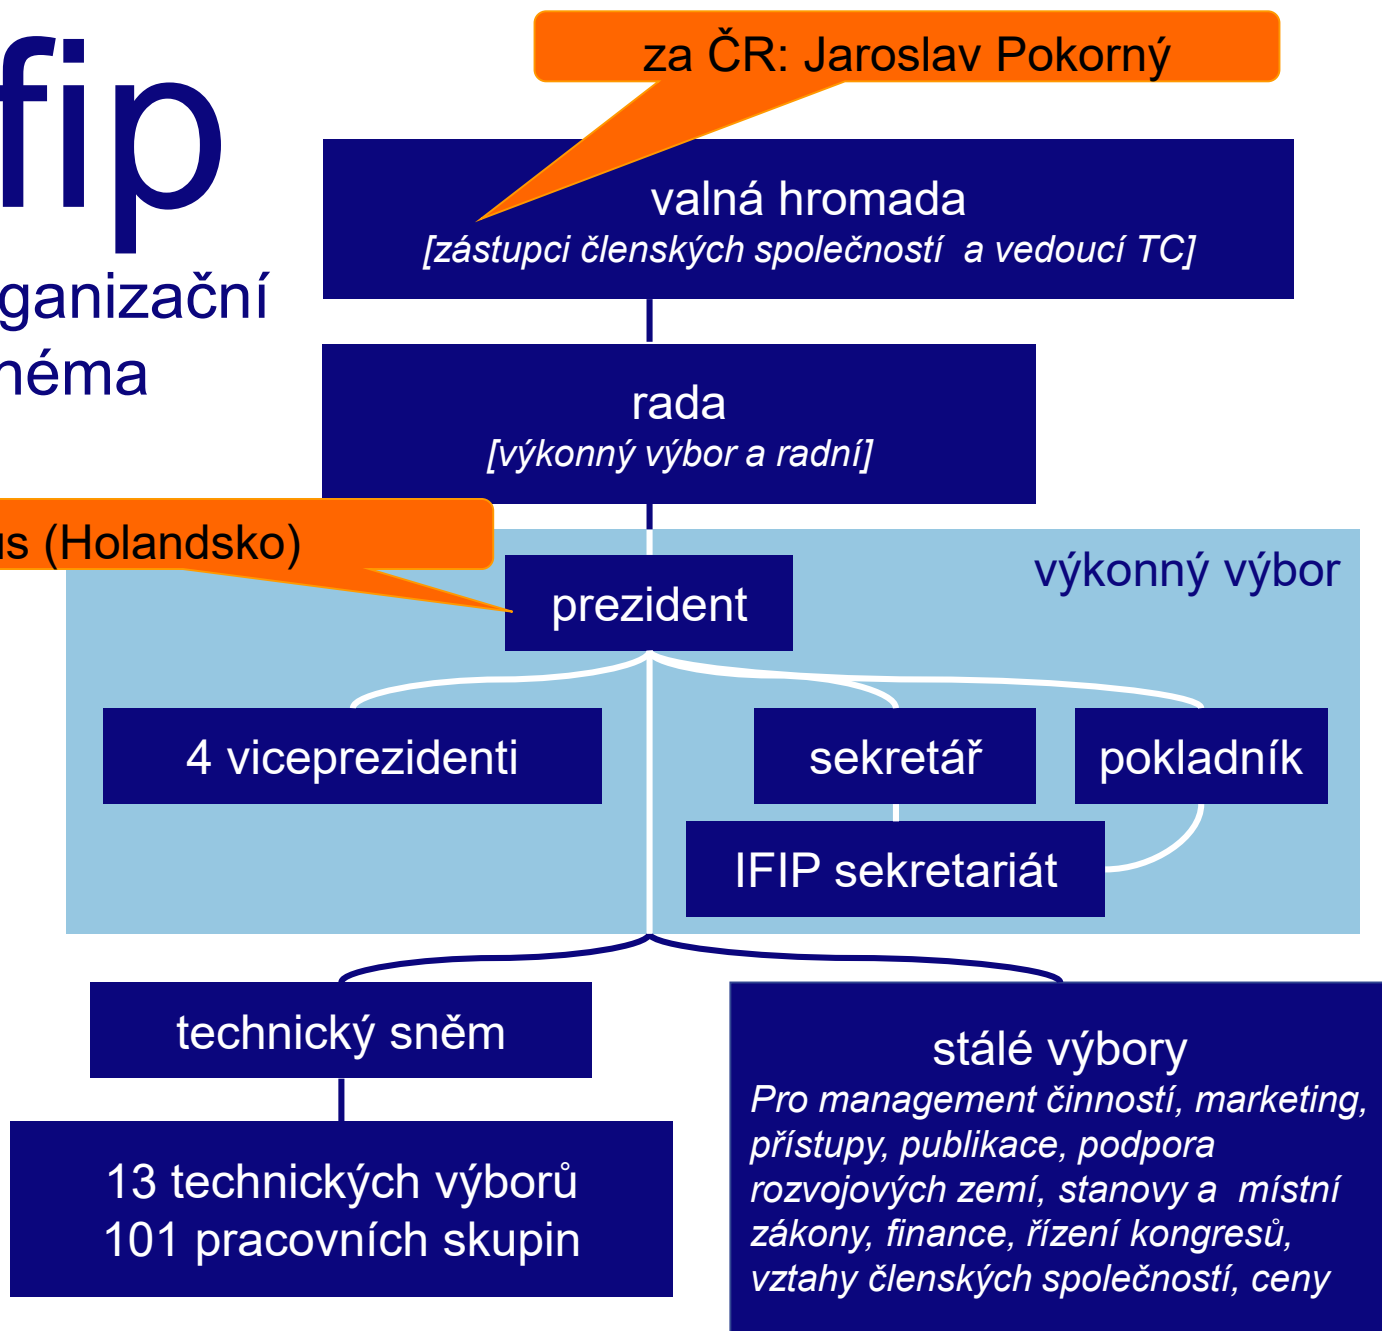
fip

ganizační

héma

za ČR: Jaroslav Pokorný

valná hromada
[zástupci členských společností  a vedoucí TC]

rada
[výkonný výbor a radní]

us (Holandsko)

výkonný výbor

prezident

4 viceprezidenti

sekretář

pokladník

IFIP sekretariát

technický sněm

13 technických výborů
101 pracovních skupin

stálé výbory
Pro management činností, marketing, přístupy, publikace, podpora rozvojových zemí, stanovy a  místní zákony, finance, řízení kongresů, vztahy členských společností, ceny